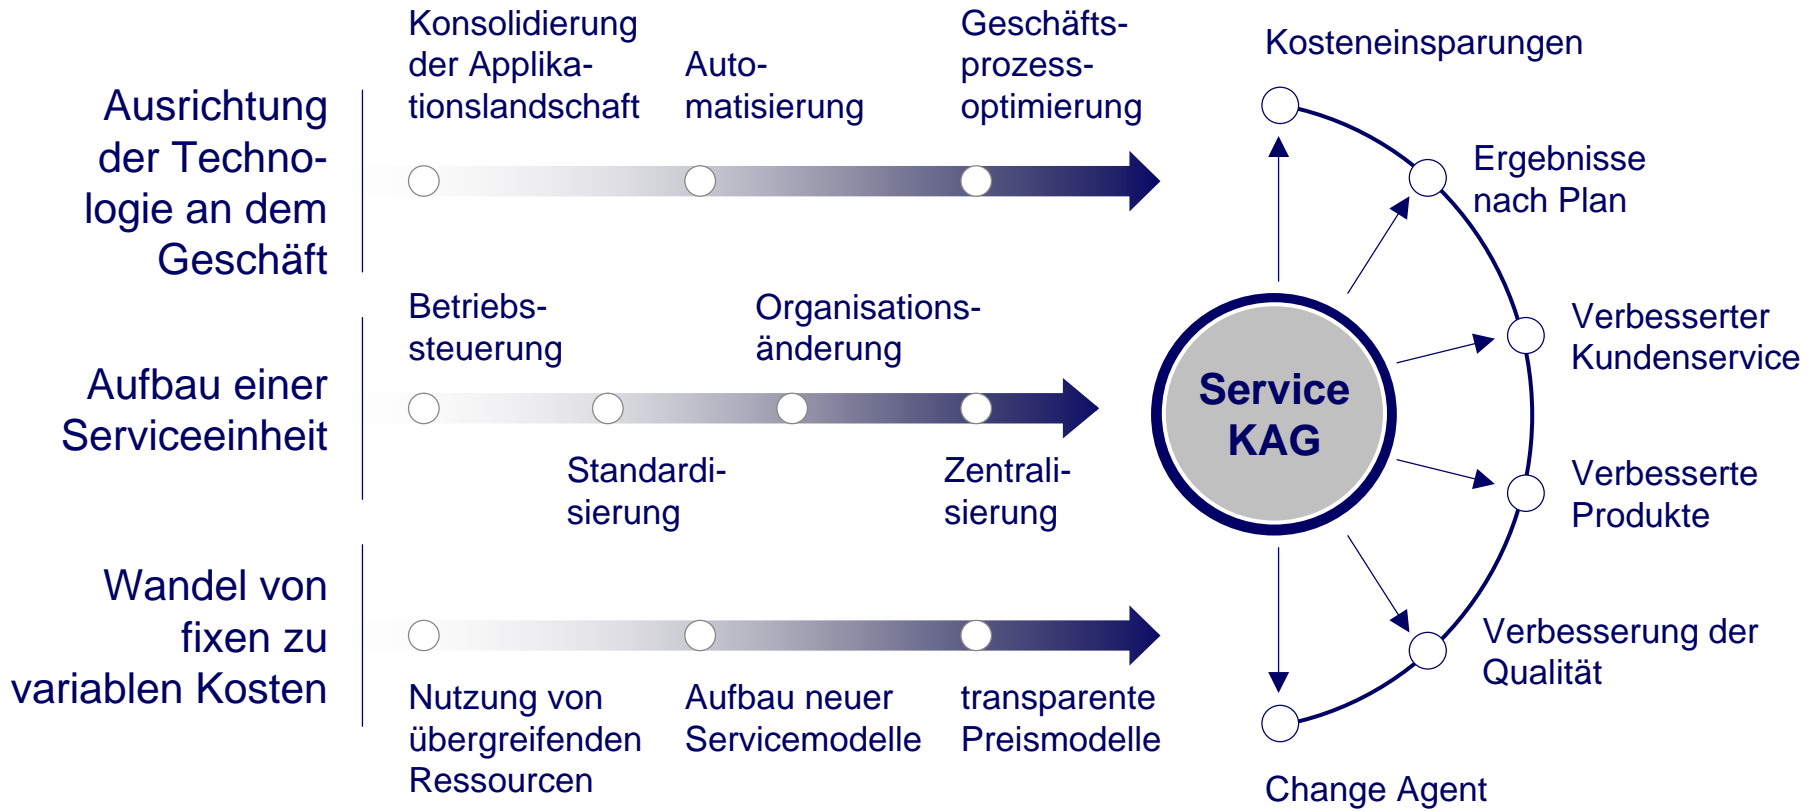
Ausrichtung der Technologie an dem Geschäft

Konsolidierung der Applikationslandschaft

Automatisierung

Geschäftsprozessoptimierung

Aufbau einer Serviceeinheit

Betriebssteuerung

Organisationsänderung

Standardisierung

Zentralisierung

Wandel von fixen zu variablen Kosten

Nutzung von übergreifenden Ressourcen

Aufbau neuer Servicemodelle

transparente Preismodelle

Service KAG

Kosteneinsparungen

Ergebnisse nach Plan

Verbesserter Kundenservice

Verbesserte Produkte

Verbesserung der Qualität

Change Agent